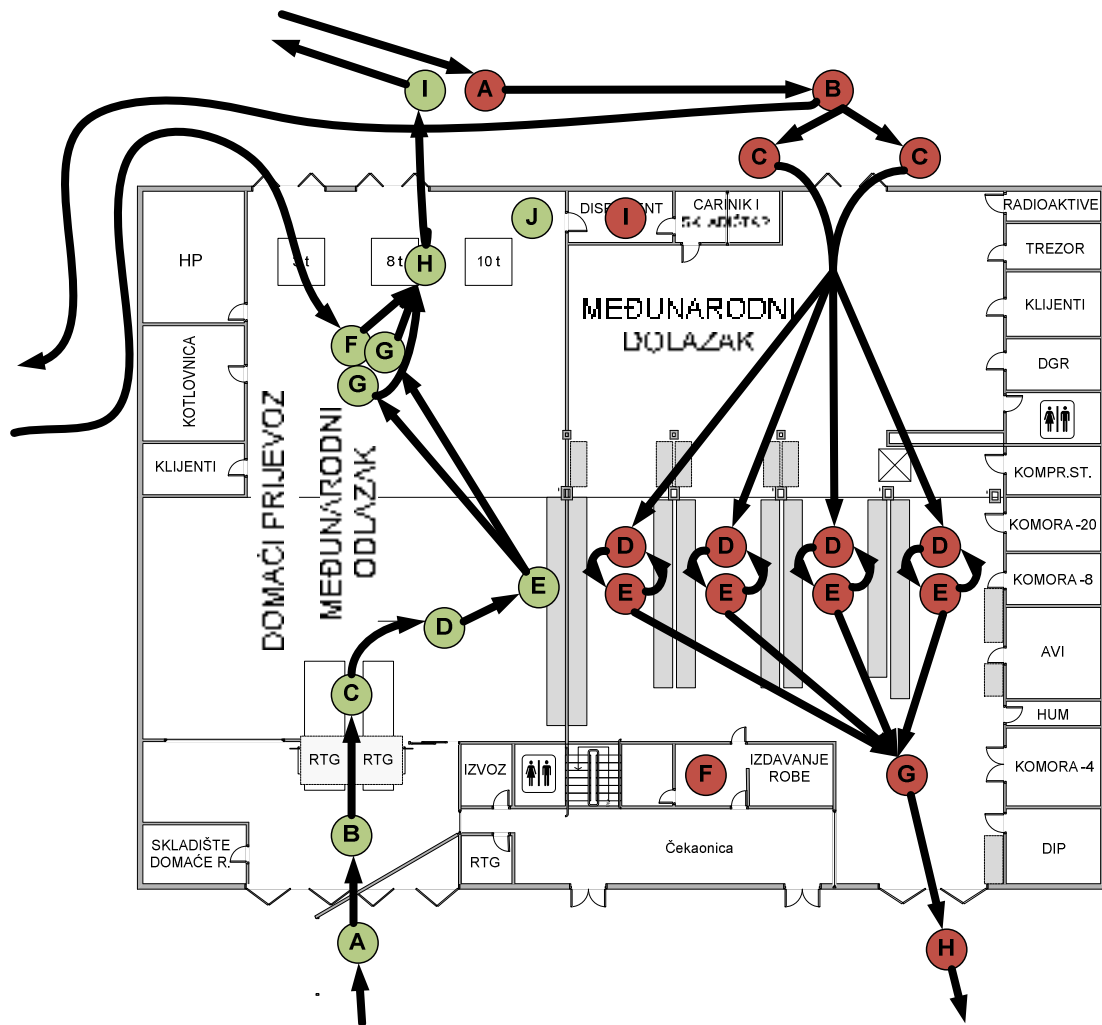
I
A
B
C
C
HP
J
DISP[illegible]ENT
I
CARINIK I
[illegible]
RADIOAKTIVE
TREZOR
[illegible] t
8 t
H
10 t
MEĐUNARODNI
DOLAZAK
KLIJENTI
DGR
F
G
G
KOTLOVNICA
KLIJENTI
DOMAĆI PRIJEVOZ
MEĐUNARODNI
ODLAZAK
KOMPR.ST.
D
D
D
D
KOMORA -20
E
E
E
E
E
KOMORA -8
D
AVI
C
HUM
RTG
RTG
IZVOZ
F
IZDAVANJE
ROBE
G
KOMORA -4
B
SKLADIŠTE
DOMAĆE R.
RTG
Čekaonica
DIP
A
H